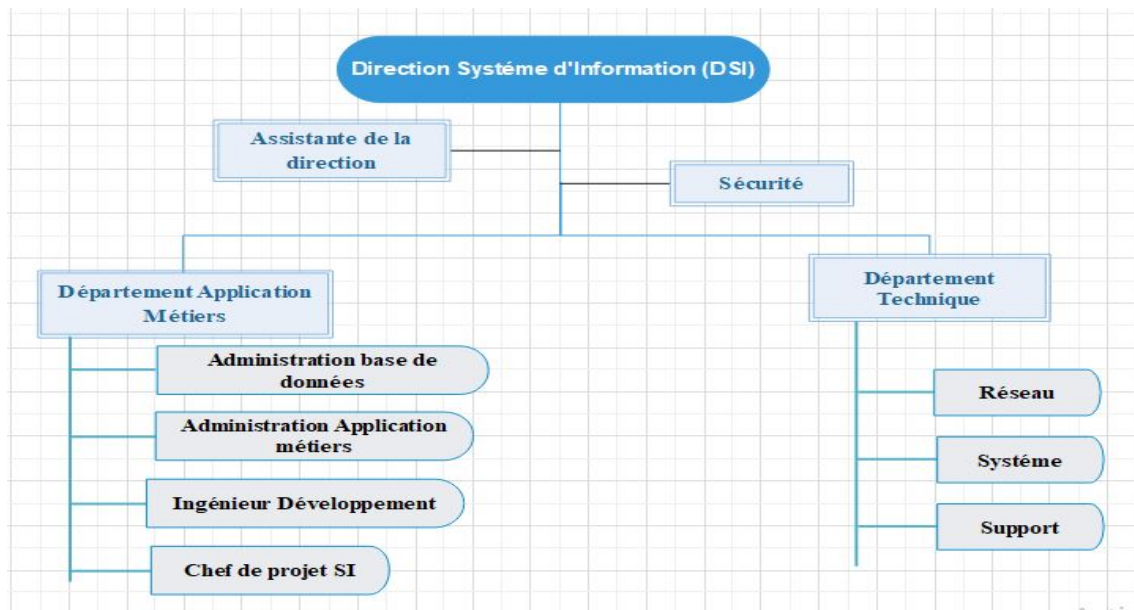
Direction Systéme d'Information (DSI)

Assistante de la direction

Sécurité

Département Application Métiers

Administration base de données

Administration Application métiers

Ingénieur Développement

Chef de projet SI

Département Technique

Réseau

Systéme

Support